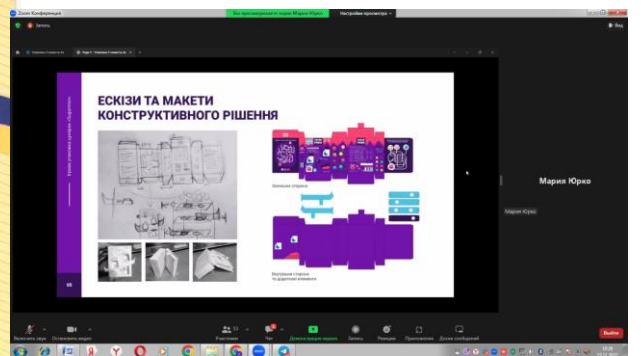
Zoom Конференция

Запись

Вы просматриваете экран Мария Юрко

Настройки просмотра

Вид

ЕСКІЗИ ТА МАКЕТИ КОНСТРУКТИВНОГО РІШЕННЯ

Зовнішня сторона

Внутрішня сторона та додаткові елементи

Мария Юрко

Мария Юрко

Включить звук

Остановить видео

Участники

Чат

Демонстрация экрана

Запись

Реакции

Приложения

Доска сообщений

Выйти